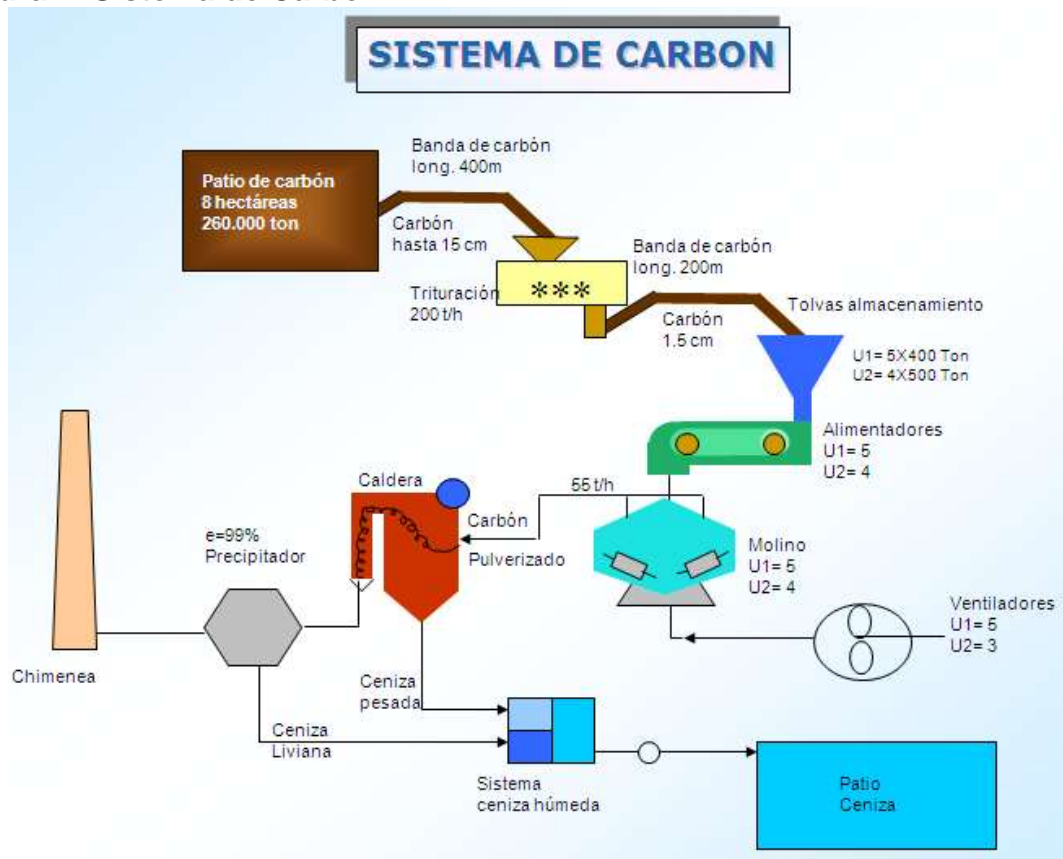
SISTEMA DE CARBON

Patio de carbón
8 hectáreas
260.000 ton

Banda de carbón
long. 400m

Carbón
hasta 15 cm

Banda de carbón
long. 200m

***

Trituración
200 t/h

Tolvas almacenamiento

Carbón
1.5 cm

U1= 5X400 Ton
U2= 4X500 Ton

Alimentadores
U1= 5
U2= 4

Caldera

55 t/h

Carbón

Pulverizado

e=99%
Precipitador

Molino
U1= 5
U2= 4

Ventiladores
U1= 5
U2= 3

Chimenea

Ceniza
pesada

Ceniza
Liviana

Sistema
ceniza húmeda

Patio
Ceniza